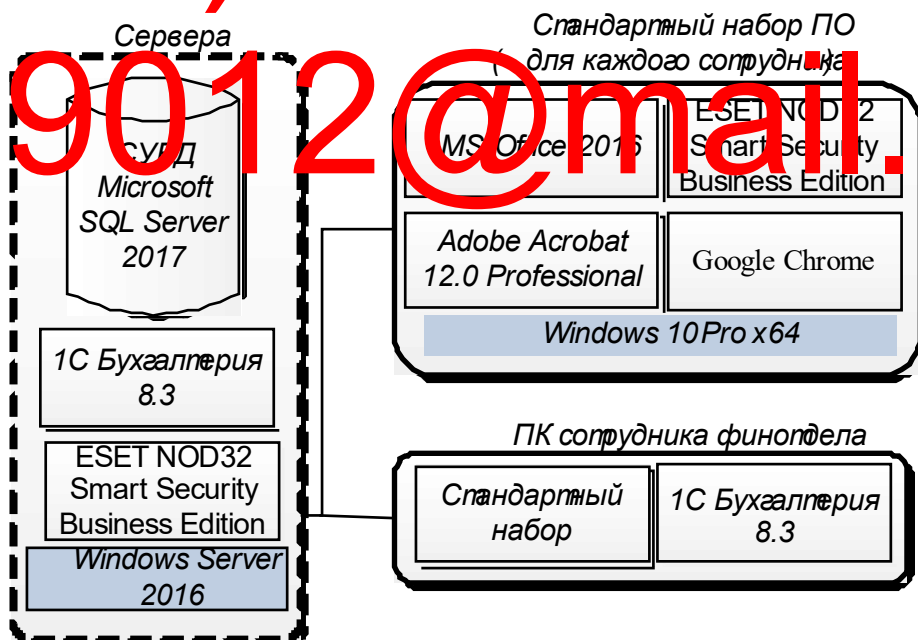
Сервера

Стандартный набор ПО
( для каждого сотрудника)

9012@mail.

СУБД
Microsoft
SQL Server
2017

MS Office 2016

ESET NOD32
Smart Security
Business Edition

Adobe Acrobat
12.0 Professional

Google Chrome

Windows 10 Pro x64

1С Бухгалтерия
8.3

ESET NOD32
Smart Security
Business Edition

Windows Server
2016

ПК сотрудника финотдела

Стандартный
набор

1С Бухгалтерия
8.3